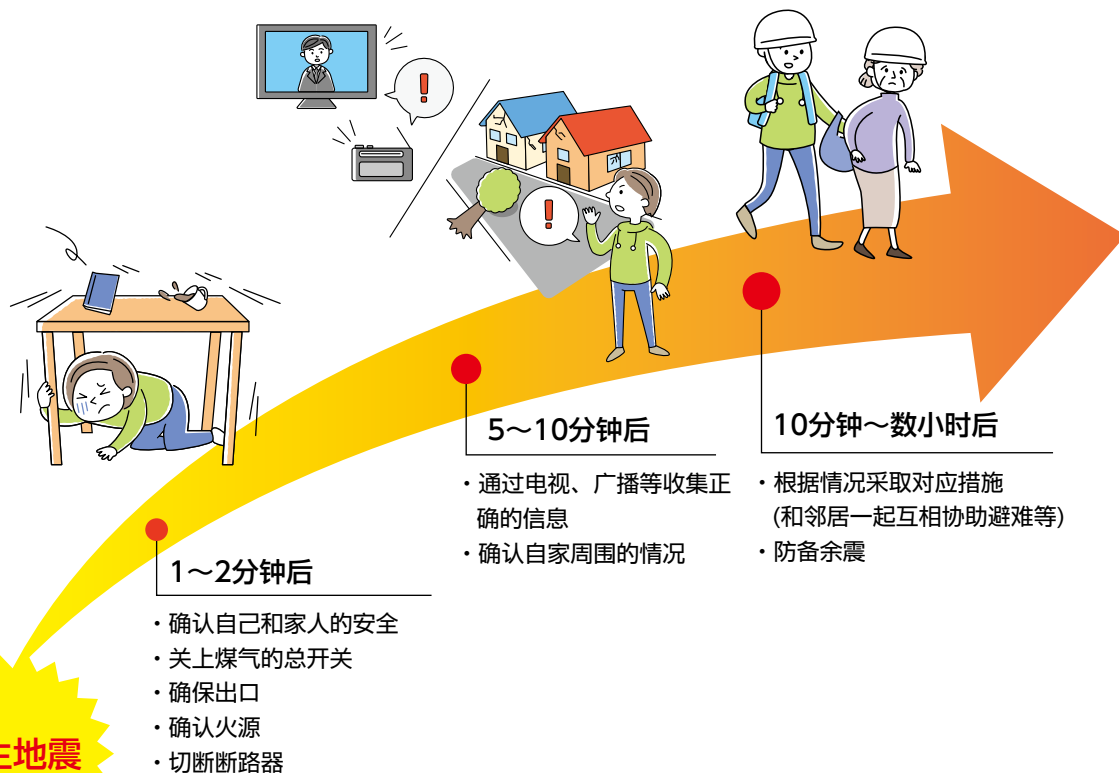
1～2分钟后

・确认自己和家人的安全
・关上煤气的总开关
・确保出口
・确认火源
・切断断路器

5～10分钟后

・通过电视、广播等收集正确的信息
・确认自家周围的情况

10分钟～数小时后

・根据情况采取对应措施(和邻居一起互相协助避难等)
・防备余震

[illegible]地震